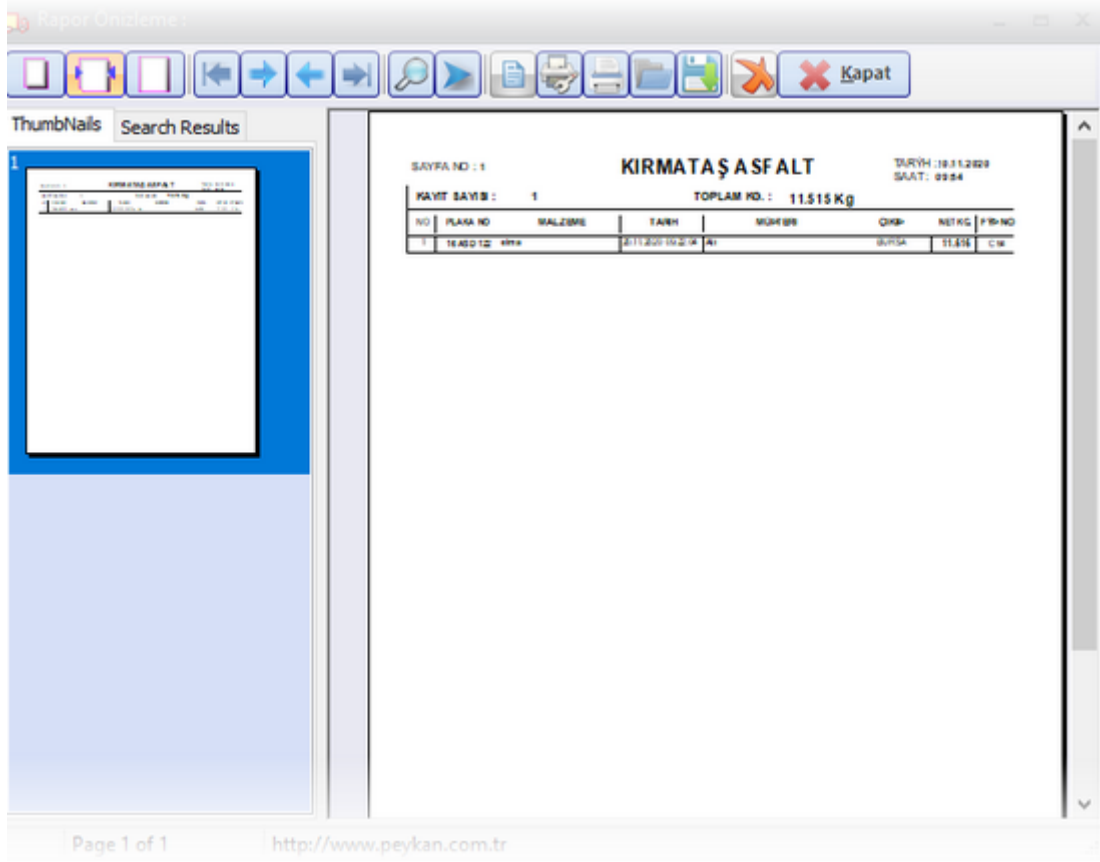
Rapor Önizleme :

Kapat

ThumbNails
Search Results

1

SAYFA NO : 1

KIRMATAŞ ASFALT

TARYH : 10.11.2020
SAAT : 09:54

KAYIT SAYISI : 1

TOPLAM KG. : 11.515 Kg

| NO | PLAKA NO | MALZEME | TARH | MÜŞTERİ | ÇIKIŞ | NET KG | FİŞ NO |
|---|---|---|---|---|---|---|---|
| 1 | 16 ASD 122 | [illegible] | 2.11.2020 09:22:04 | Ali | BURSA | 11.515 | C16 |

Page 1 of 1
http://www.peykan.com.tr